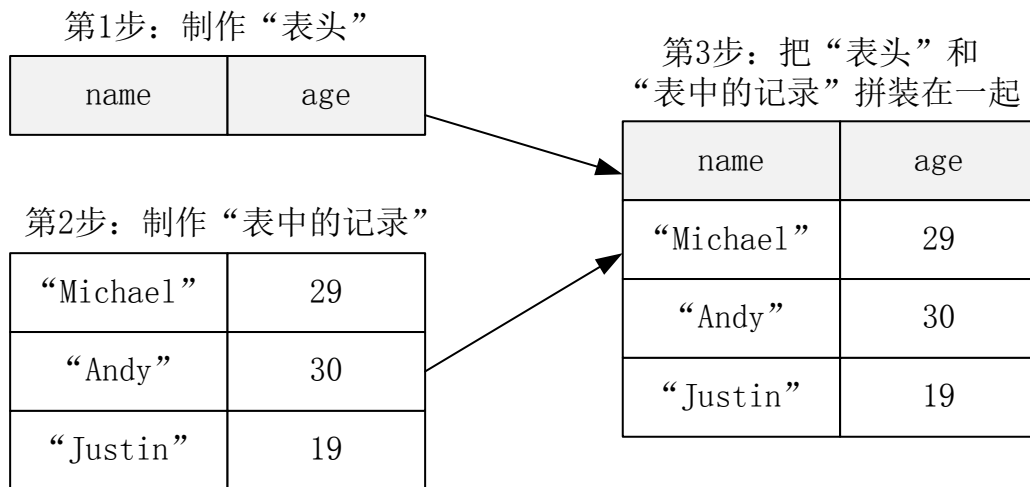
第1步：制作“表头”

| name | age |
|---|---|

第2步：制作“表中的记录”

| “Michael” | 29 |
|---|---|
| “Andy” | 30 |
| “Justin” | 19 |

第3步：把“表头”和“表中的记录”拼装在一起

| name | age |
|---|---|
| “Michael” | 29 |
| “Andy” | 30 |
| “Justin” | 19 |